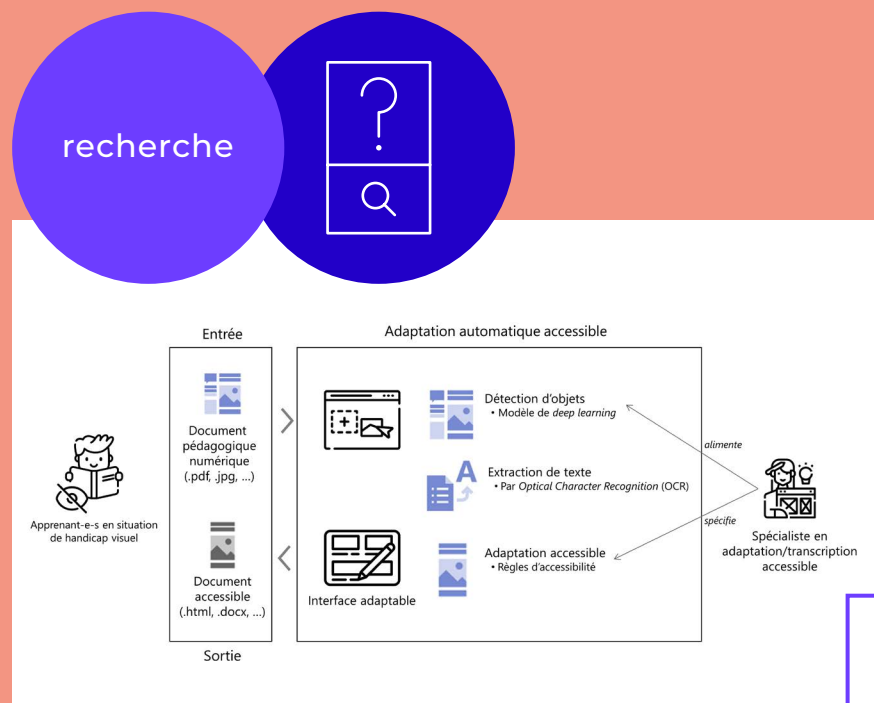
recherche

Entrée

Adaptation automatique accessible

Document pédagogique numérique (.pdf, .jpg, ...)

Détection d'objets
• Modèle de *deep learning*

Extraction de texte
• Par *Optical Character Recognition* (OCR)

Adaptation accessible
• Règles d'accessibilité

Interface adaptable

Document accessible (.html, .docx, ...)

Sortie

Apprenant-e-s en situation de handicap visuel

alimente

spécifie

Spécialiste en adaptation/transcription accessible